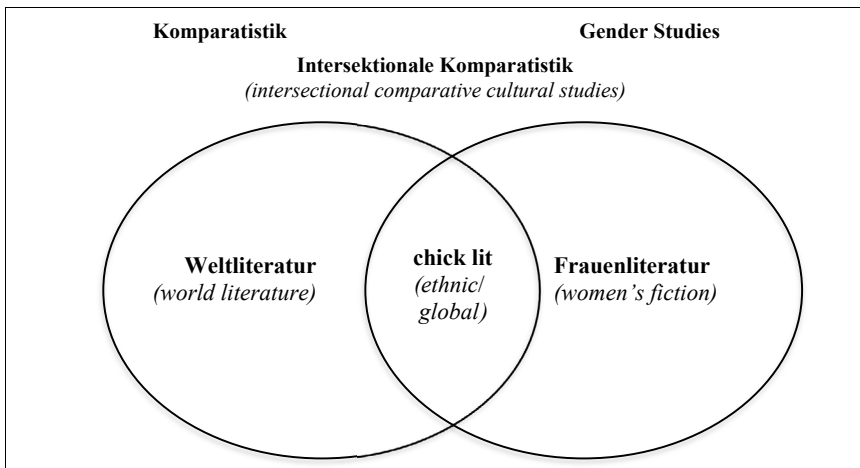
Komparatistik

Gender Studies

Intersektionale Komparatistik
(intersectional comparative cultural studies)

Weltliteratur
(world literature)

chick lit
(ethnic/ global)

Frauenliteratur
(women's fiction)